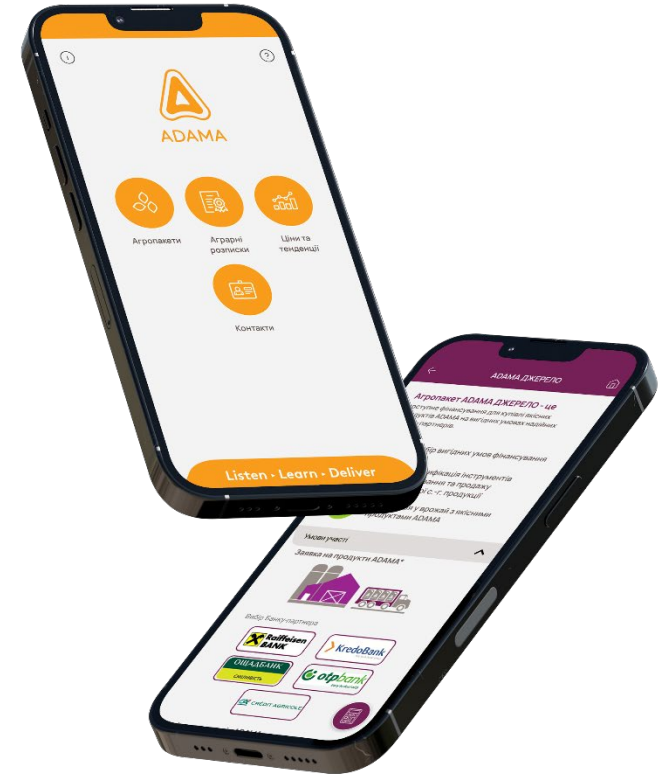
ADAMA

Агропакети

Аграрні розписки

Ціни та тенденції

Контакти

Listen - Learn - Deliver

ADAMA ДЖЕРЕЛО

Агропакет ADAMA ДЖЕРЕЛО - це

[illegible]ступне фінансування для купівлі якісних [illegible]дуктів ADAMA на вигідних умовах надійних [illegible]артнерів.

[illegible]бір вигідних умов фінансування

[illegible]фікація інструментів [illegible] та продажу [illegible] с.-г. продукції

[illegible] у врожаї з якісними продуктами ADAMA

Умови участі

Заявка на продукти ADAMA*

Вибір банку-партнера

Raiffeisen BANK

KredoBank

ОЩАДБАНК

otpbank

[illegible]